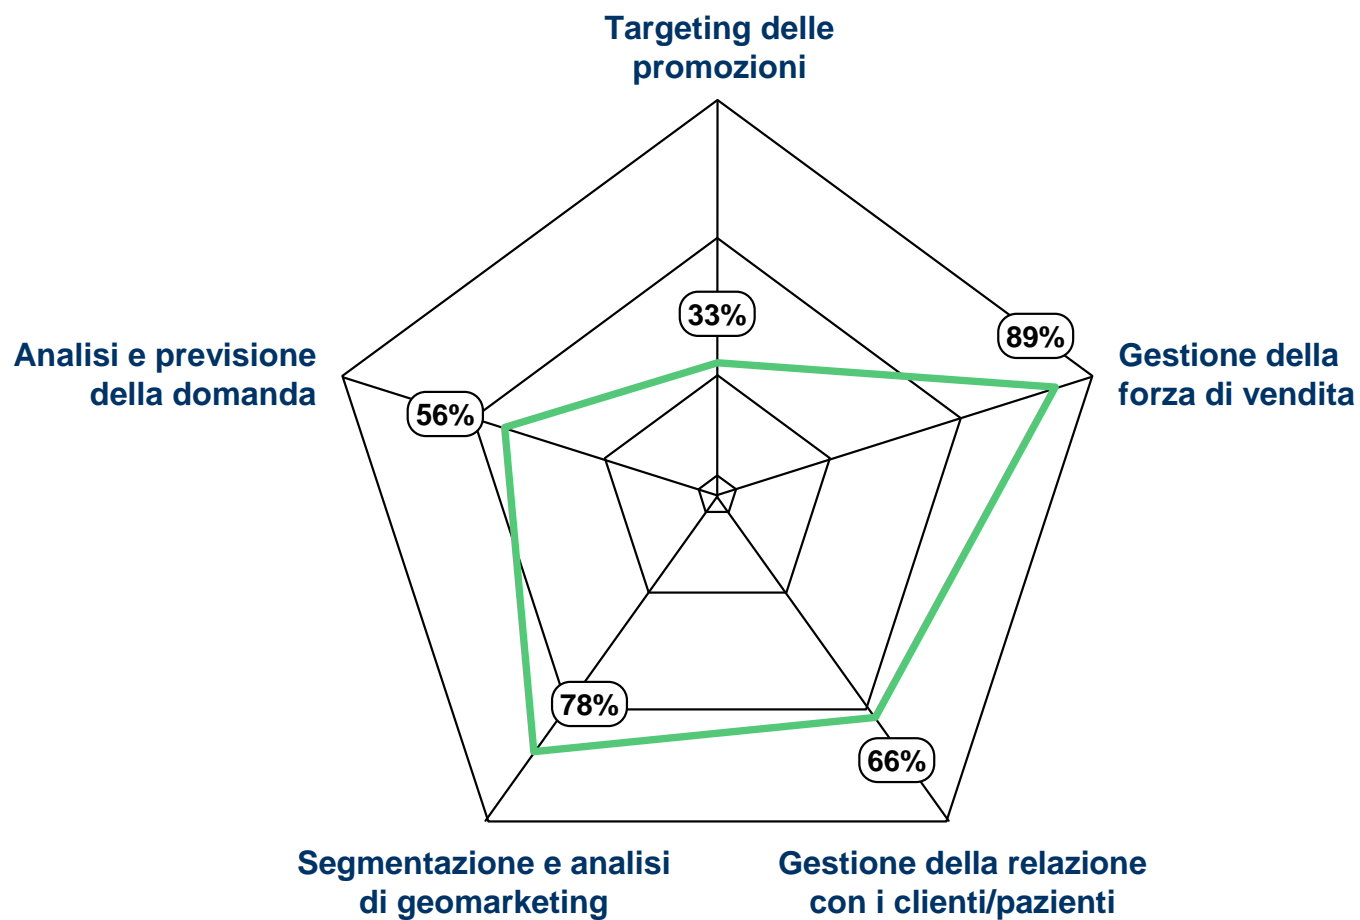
Targeting delle promozioni

33%

Analisi e previsione della domanda

56%

89%

Gestione della forza di vendita

78%

66%

Segmentazione e analisi di geomarketing

Gestione della relazione con i clienti/pazienti